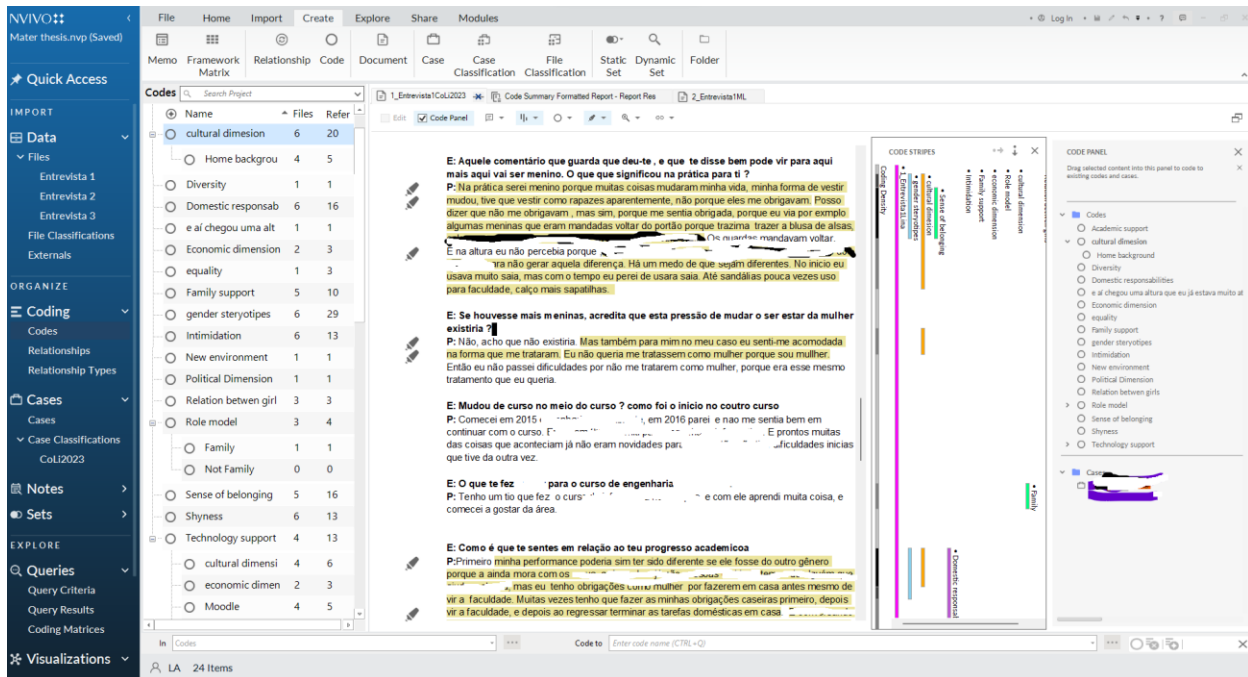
NVIVO

Mater thesis.nvp (Saved)

File Home Import Create Explore Share Modules

Memo Framework Matrix Relationship Code Document Case Case Classification File Classification Static Set Dynamic Set Folder

Quick Access

IMPORT

Data

Files

Entrevista 1

Entrevista 2

Entrevista 3

File Classifications

Externals

ORGANIZE

Coding

Codes

Relationships

Relationship Types

Cases

Cases

Case Classifications

CoLi2023

Notes

Sets

EXPLORE

Queries

Query Criteria

Query Results

Coding Matrices

Visualizations

Codes Search Project

| Name | Files | Refer |
|---|---|---|
| cultural dimesion | 6 | 20 |
| Home backgrou | 4 | 5 |
| Diversity | 1 | 1 |
| Domestic responsab | 6 | 16 |
| e aí chegou uma alt | 1 | 1 |
| Economic dimension | 2 | 3 |
| equality | 1 | 3 |
| Family support | 5 | 10 |
| gender steryotipes | 6 | 29 |
| Intimidation | 6 | 13 |
| New environment | 1 | 1 |
| Political Dimension | 1 | 1 |
| Relation betwen girl | 3 | 3 |
| Role model | 3 | 4 |
| Family | 1 | 1 |
| Not Family | 0 | 0 |
| Sense of belonging | 5 | 16 |
| Shyness | 6 | 13 |
| Technology support | 4 | 13 |
| cultural dimensi | 4 | 6 |
| economic dimen | 2 | 3 |
| Moodle | 4 | 5 |

1_Entrevista1CoLi2023 Code Summary Formatted Report - Report Res 2_Entrevista1ML

Edit Code Panel

E: Aquele comentário que guarda que deu-te , e que te disse bem pode vir para aqui mais aqui vai ser menino. O que que significou na prática para ti ?
P: Na prática serei menino porque muitas coisas mudaram minha vida, minha forma de vestir mudou, tive que vestir como rapazes aparentemente, não porque eles me obrigavam. Posso dizer que não me obrigavam , mas sim, porque me sentia obrigada, porque eu via por exmplo algumas meninas que eram mandadas voltar do portão porque trazima trazer a blusa de alsas, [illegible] Os guardas mandavam voltar.
E na altura eu não percebia porque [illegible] ra não gerar aquela diferença. Há um medo de que sejam diferentes. No inicio eu usava muito saia, mas com o tempo eu perei de usara saia. Até sandálias pouca vezes uso para faculdade, calço mais sapatilhas.

E: Se houvesse mais meninas, acredita que esta pressão de mudar o ser estar da mulher existiria ?
P: Não, acho que não existiria. Mas também para mim no meu caso eu senti-me acomodada na forma que me trataram. Eu não queria me tratassem como mulher porque sou mulher. Então eu não passei dificuldades por não me tratarem como mulher, porque era esse mesmo tratamento que eu queria.

E: Mudou de curso no meio do curso ? como foi o inicio no outro curso
P: Comecei em 2015 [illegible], em 2016 parei e nao me sentia bem em continuar com o curso. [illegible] E prontos muitas das coisas que aconteciam já não eram novidades para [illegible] ficuldades inicias que tive da outra vez.

E: O que te fez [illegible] para o curso de engenharia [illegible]
P: Tenho um tio que fez o curs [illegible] e com ele aprendi muita coisa, e comecei a gostar da área.

E: Como é que te sentes em relação ao teu progresso academicoa
P:Primeiro minha performance poderia sim ter sido diferente se ele fosse do outro gênero porque a ainda mora com os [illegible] mas eu tenho obrigações como mulher por fazerem em casa antes mesmo de vir a faculdade. Muitas vezes tenho que fazer as minhas obrigações caseiras primeiro, depois vir a faculdade, e depois ao regressar terminar as tarefas domésticas em casa. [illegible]

CODE STRIPES
Coding Density
1_Entrevista1Lea
gender steryotipes
cultural dimesion
Sense of belonging
Intimidation
Family support
Economic dimension
Role model
cultural dimension
Family
Domestic responsal

CODE PANEL
Drag selected content into this panel to code to existing codes and cases.
Codes
Academic support
cultural dimesion
Home background
Diversity
Domestic responsabilities
e aí chegou uma altura que eu já estava muito at
Economic dimension
equality
Family support
gender steryotipes
Intimidation
New environment
Political Dimension
Relation betwen girls
Role model
Sense of belonging
Shyness
Technology support
Cases

In Codes Code to Enter code name (CTRL+Q)

LA 24 Items

Log In